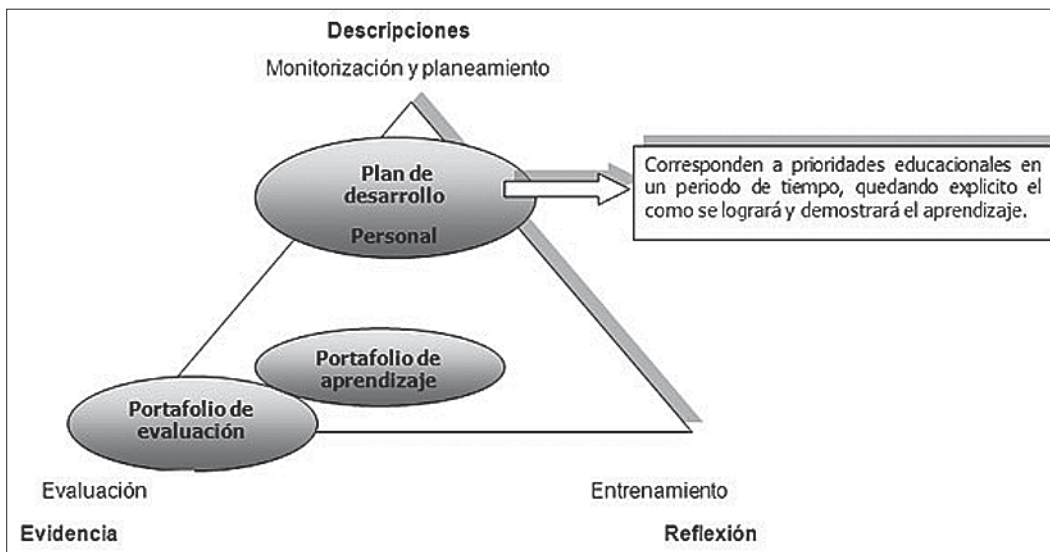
Descripciones

Monitorización y planeamiento

Plan de desarrollo

Personal

Corresponden a prioridades educacionales en un periodo de tiempo, quedando explicito el como se logrará y demostrará el aprendizaje.

Portafolio de aprendizaje

Portafolio de evaluación

Evaluación

Entrenamiento

Evidencia

Reflexión